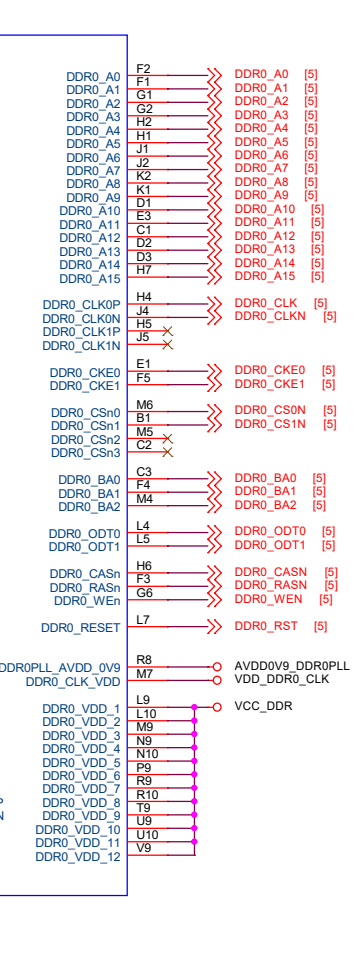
DDR0_A0 F2 DDR0_A0 [5]
DDR0_A1 F1 DDR0_A1 [5]
DDR0_A2 G1 DDR0_A2 [5]
DDR0_A3 G2 DDR0_A3 [5]
DDR0_A4 H2 DDR0_A4 [5]
DDR0_A5 H1 DDR0_A5 [5]
DDR0_A6 J1 DDR0_A6 [5]
DDR0_A7 J2 DDR0_A7 [5]
DDR0_A8 K2 DDR0_A8 [5]
DDR0_A9 K1 DDR0_A9 [5]
DDR0_A10 D1 DDR0_A10 [5]
DDR0_A11 E3 DDR0_A11 [5]
DDR0_A12 C1 DDR0_A12 [5]
DDR0_A13 D2 DDR0_A13 [5]
DDR0_A14 D3 DDR0_A14 [5]
DDR0_A15 H7 DDR0_A15 [5]

DDR0_CLK0P H4 DDR0_CLK [5]
DDR0_CLK0N J4 DDR0_CLKN [5]
DDR0_CLK1P H5
DDR0_CLK1N J5

DDR0_CKE0 E1 DDR0_CKE0 [5]
DDR0_CKE1 F5 DDR0_CKE1 [5]

DDR0_CSn0 M6 DDR0_CS0N [5]
DDR0_CSn1 B1 DDR0_CS1N [5]
DDR0_CSn2 M5
DDR0_CSn3 C2

DDR0_BA0 C3 DDR0_BA0 [5]
DDR0_BA1 F4 DDR0_BA1 [5]
DDR0_BA2 M4 DDR0_BA2 [5]

DDR0_ODT0 L4 DDR0_ODT0 [5]
DDR0_ODT1 L5 DDR0_ODT1 [5]

DDR0_CASn H6 DDR0_CASN [5]
DDR0_RASn F3 DDR0_RASN [5]
DDR0_WEn G6 DDR0_WEN [5]

DDR0_RESET L7 DDR0_RST [5]

DDR0PLL_AVDD_0V9 R8 AVDD0V9_DDR0PLL
DDR0_CLK_VDD M7 VDD_DDR0_CLK

L9 VCC_DDR
DDR0_VDD_1 L10
DDR0_VDD_2 M9
DDR0_VDD_3 N9
DDR0_VDD_4 N10
DDR0_VDD_5 P9
DDR0_VDD_6 R9
DDR0_VDD_7 R10
DDR0_VDD_8 T9
DDR0_VDD_9 U9
DDR0_VDD_10 U10
DDR0_VDD_11 V9
DDR0_VDD_12